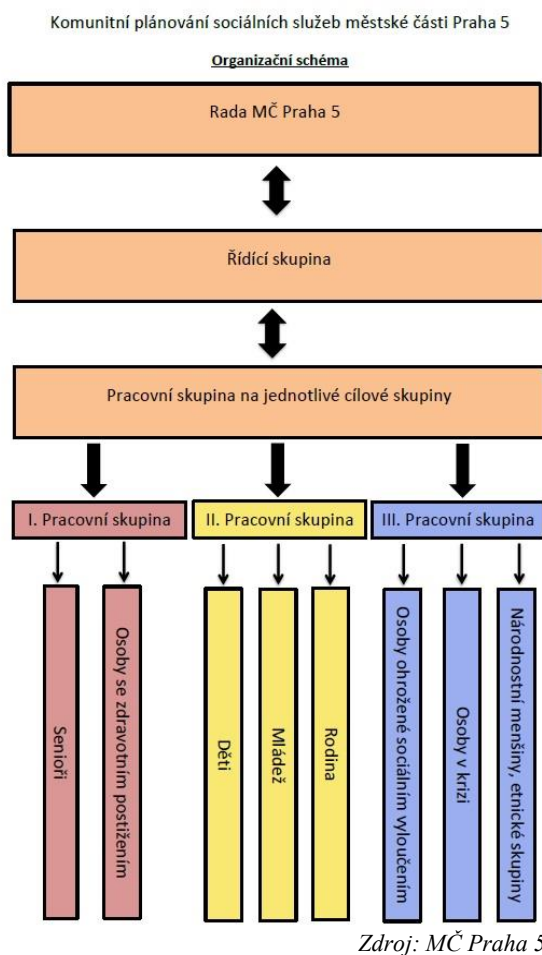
Komunitní plánování sociálních služeb městské části Praha 5

Organizační schéma

Rada MČ Praha 5

Řídící skupina

Pracovní skupina na jednotlivé cílové skupiny

I. Pracovní skupina

II. Pracovní skupina

III. Pracovní skupina

Senioři

Osoby se zdravotním postižením

Děti

Mládež

Rodina

Osoby ohrožené sociálním vyloučením

Osoby v krizi

Národnostní menšiny, etnické skupiny

Zdroj: MČ Praha 5